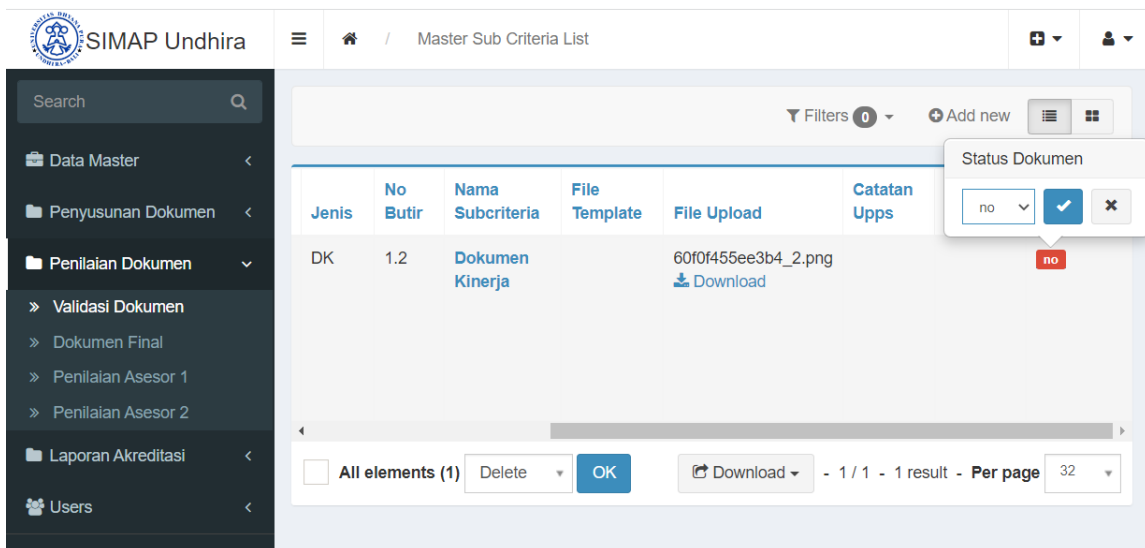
SIMAP Undhira

Master Sub Criteria List

Search

Data Master

Penyusunan Dokumen

Penilaian Dokumen

» Validasi Dokumen

» Dokumen Final

» Penilaian Asesor 1

» Penilaian Asesor 2

Laporan Akreditasi

Users

Filters 0

Add new

Status Dokumen

no

| Jenis | No Butir | Nama Subcriteria | File Template | File Upload | Catatan Upps |
|---|---|---|---|---|---|
| DK | 1.2 | Dokumen Kinerja | | 60f0f455ee3b4_2.png Download | |

no

All elements (1) Delete OK Download - 1 / 1 - 1 result - Per page 32